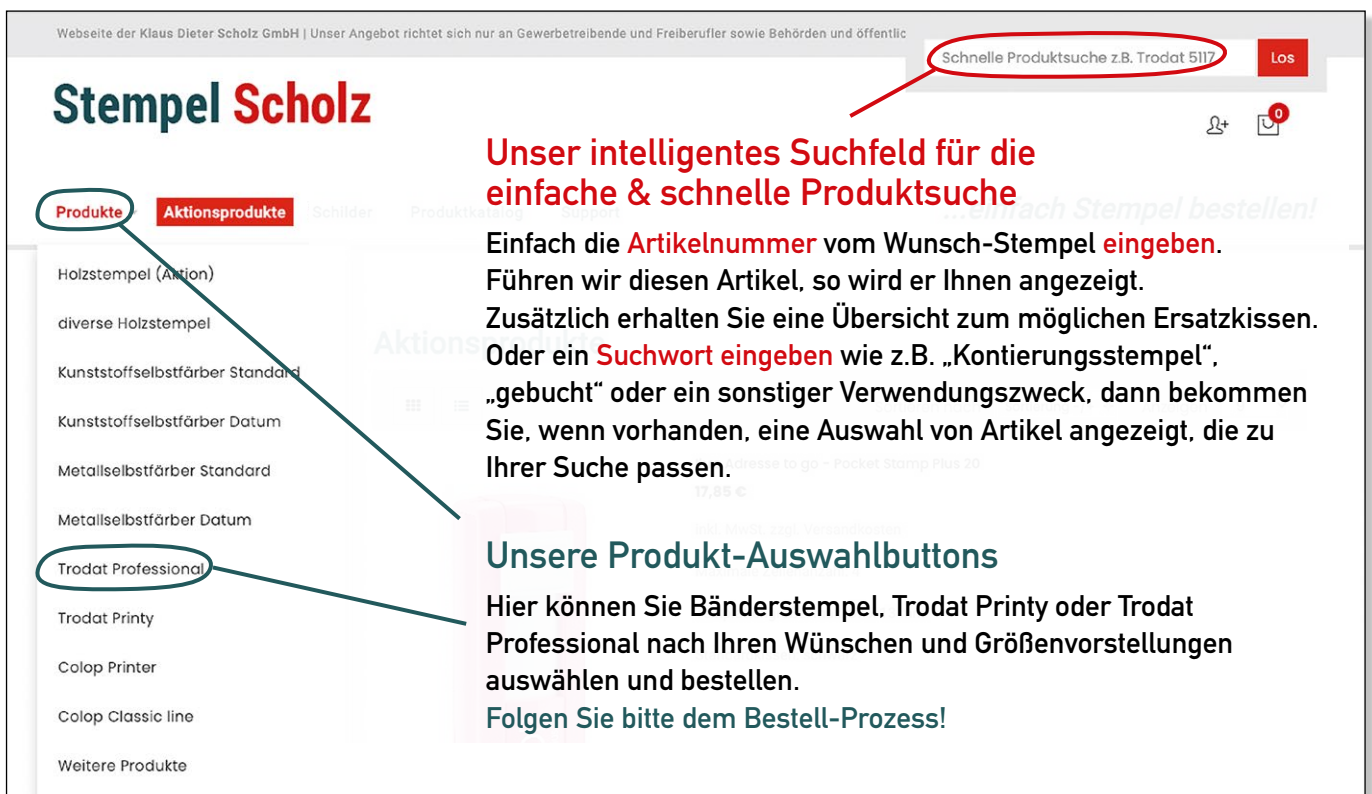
Webseite der Klaus Dieter Scholz GmbH | Unser Angebot richtet sich nur an Gewerbetreibende und Freiberufler sowie Behörden und öffentlic

Schnelle Produktsuche z.B. Trodat 5117 Los

Stempel Scholz

0

Unser intelligentes Suchfeld für die einfache & schnelle Produktsuche

Produkte Aktionsprodukte Schilder Produktkatalog Support ...einfach Stempel bestellen!

Einfach die Artikelnummer vom Wunsch-Stempel eingeben. Führen wir diesen Artikel, so wird er Ihnen angezeigt. Zusätzlich erhalten Sie eine Übersicht zum möglichen Ersatzkissen. Oder ein Suchwort eingeben wie z.B. „Kontierungsstempel", „gebucht" oder ein sonstiger Verwendungszweck, dann bekommen Sie, wenn vorhanden, eine Auswahl von Artikel angezeigt, die zu Ihrer Suche passen.

Holzstempel (Aktion)
diverse Holzstempel
Kunststoffselbstfärber Standard
Kunststoffselbstfärber Datum
Metallselbstfärber Standard
Metallselbstfärber Datum
Trodat Professional
Trodat Printy
Colop Printer
Colop Classic line
Weitere Produkte

Aktionsprodukte

Adresse to go - Pocket Stamp Plus 20
17,85 €

Unsere Produkt-Auswahlbuttons

Hier können Sie Bänderstempel, Trodat Printy oder Trodat Professional nach Ihren Wünschen und Größenvorstellungen auswählen und bestellen.
Folgen Sie bitte dem Bestell-Prozess!